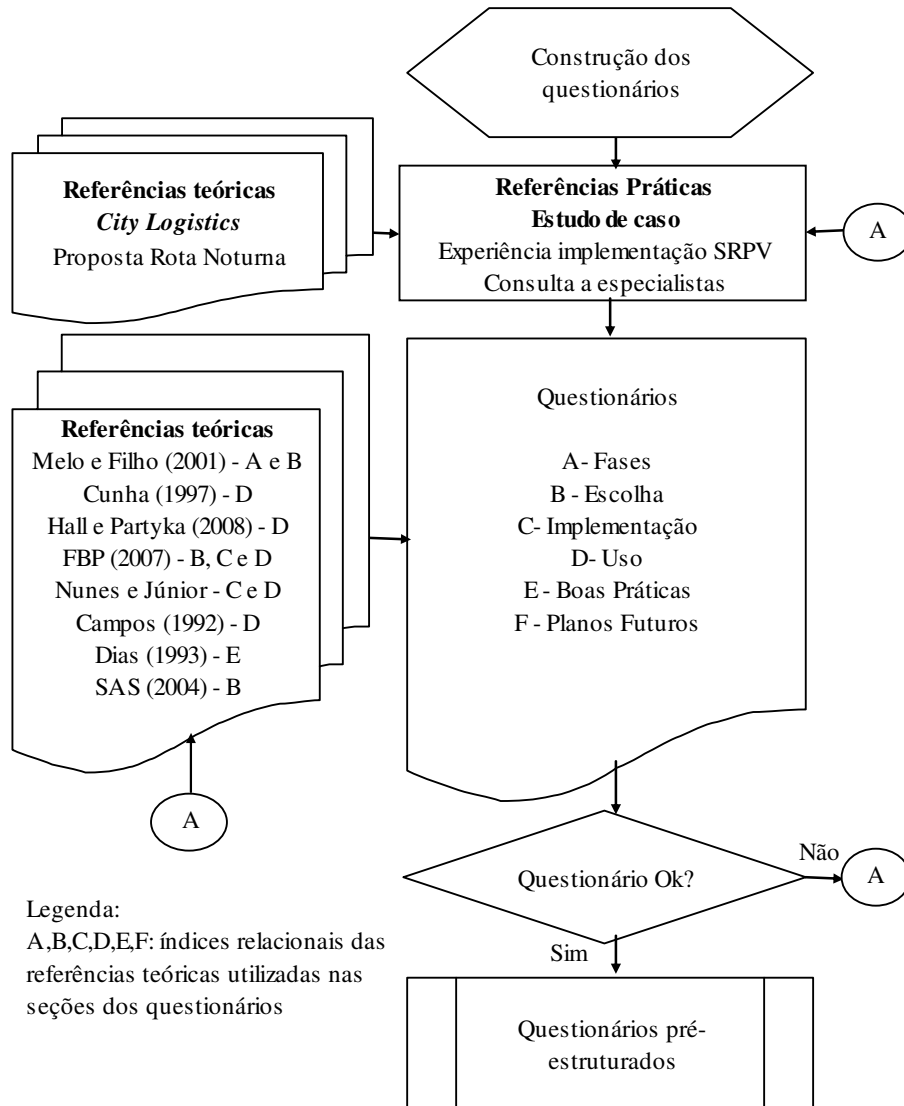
Construção dos questionários

**Referências teóricas**
*City Logistics*
Proposta Rota Noturna

**Referências Práticas**
**Estudo de caso**
Experiência implementação SRPV
Consulta a especialistas

A

**Referências teóricas**
Melo e Filho (2001) - A e B
Cunha (1997) - D
Hall e Partyka (2008) - D
FBP (2007) - B, C e D
Nunes e Júnior - C e D
Campos (1992) - D
Dias (1993) - E
SAS (2004) - B

Questionários

A- Fases
B - Escolha
C- Implementação
D- Uso
E - Boas Práticas
F - Planos Futuros

A

Questionário Ok?

Não

A

Sim

Legenda:
A,B,C,D,E,F: índices relacionais das referências teóricas utilizadas nas seções dos questionários

Questionários pré-estruturados